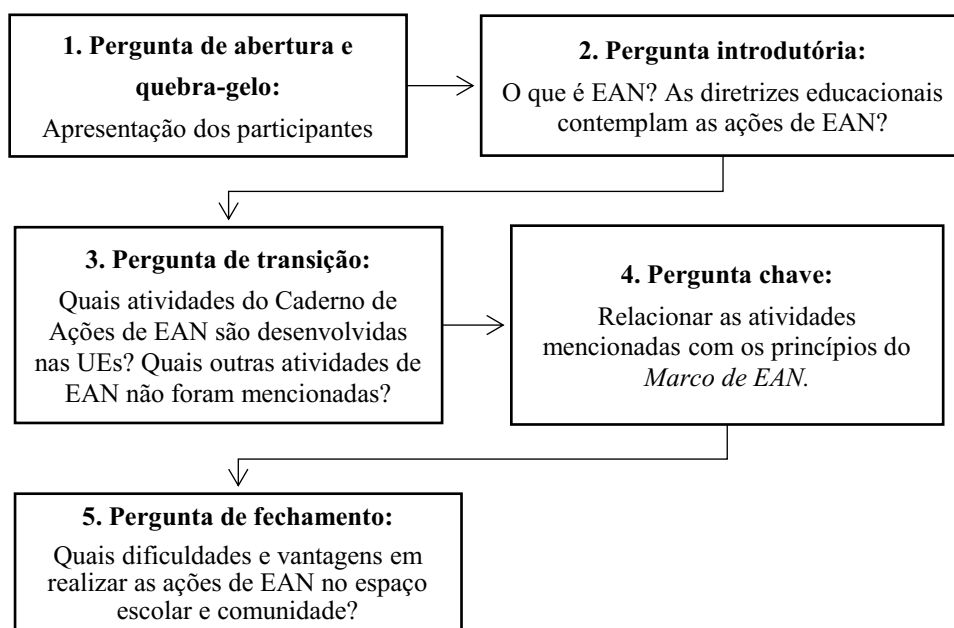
1. Pergunta de abertura e quebra-gelo:
Apresentação dos participantes

2. Pergunta introdutória:
O que é EAN? As diretrizes educacionais contemplam as ações de EAN?

3. Pergunta de transição:
Quais atividades do Caderno de Ações de EAN são desenvolvidas nas UEs? Quais outras atividades de EAN não foram mencionadas?

4. Pergunta chave:
Relacionar as atividades mencionadas com os princípios do Marco de EAN.

5. Pergunta de fechamento:
Quais dificuldades e vantagens em realizar as ações de EAN no espaço escolar e comunidade?